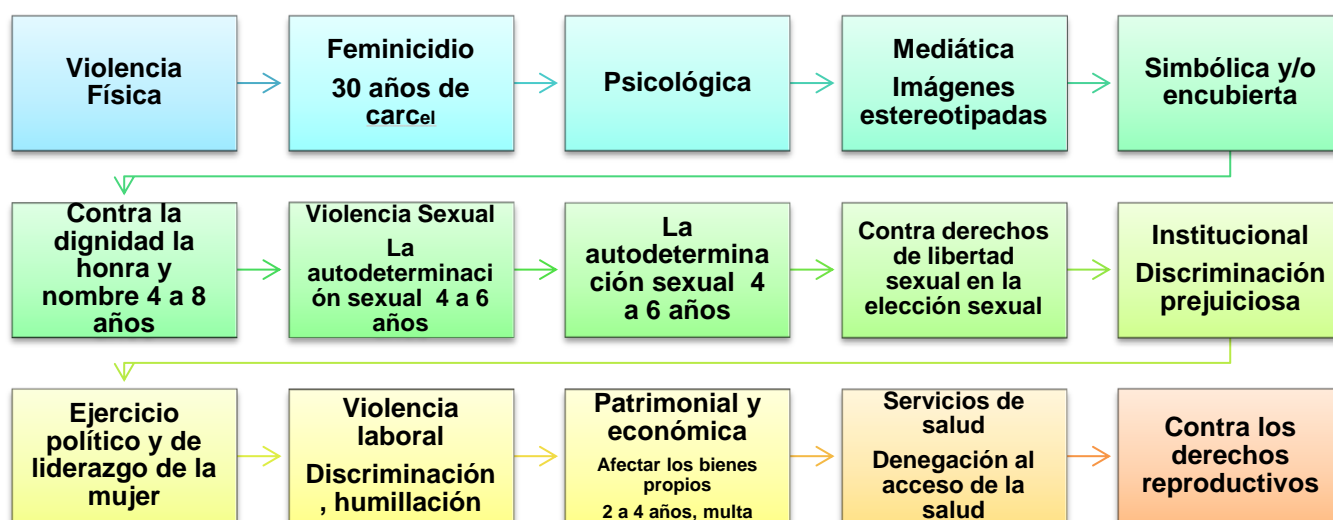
Violencia Física

Feminicidio

30 años de carcel

Psicológica

Mediática

Imágenes estereotipadas

Simbólica y/o encubierta

Contra la dignidad la honra y nombre 4 a 8 años

Violencia Sexual

La autodeterminación sexual 4 a 6 años

La autodeterminación sexual 4 a 6 años

Contra derechos de libertad sexual en la elección sexual

Institucional

Discriminación prejuiciosa

Ejercicio político y de liderazgo de la mujer

Violencia laboral

Discriminación, humillación

Patrimonial y económica

Afectar los bienes propios

2 a 4 años, multa

Servicios de salud

Denegación al acceso de la salud

Contra los derechos reproductivos